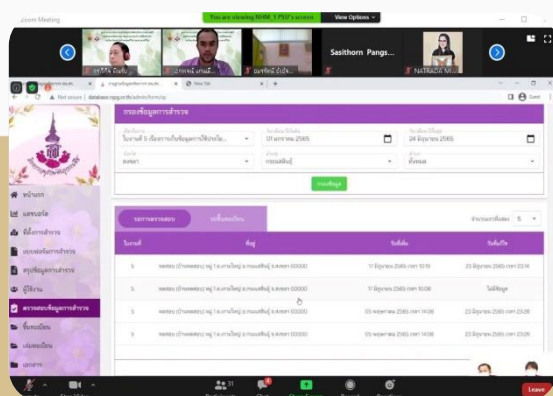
Zoom Meeting
You are viewing NHM_1 PSU's screen
View Options

Sasithorn Pangs...
NATRADA M...

Not secure

กรองข้อมูลการสำรวจ

01 มกราคม 2565
24 มิถุนายน 2565

หน้าแรก

| โมเดลที่ | ที่อยู่ | วันเริ่ม | วันสิ้นสุด |
|---|---|---|---|
| 5 | | 11 มิถุนายน 2565 เวลา 10:19 | 23 มิถุนายน 2565 เวลา 23:16 |
| 5 | | 11 มิถุนายน 2565 เวลา 10:08 | ไม่มีข้อมูล |
| 5 | | 03 พฤษภาคม 2565 เวลา 14:08 | 23 มิถุนายน 2565 เวลา 23:08 |
| 5 | | 03 พฤษภาคม 2565 เวลา 14:08 | 23 มิถุนายน 2565 เวลา 23:08 |

31
Leave